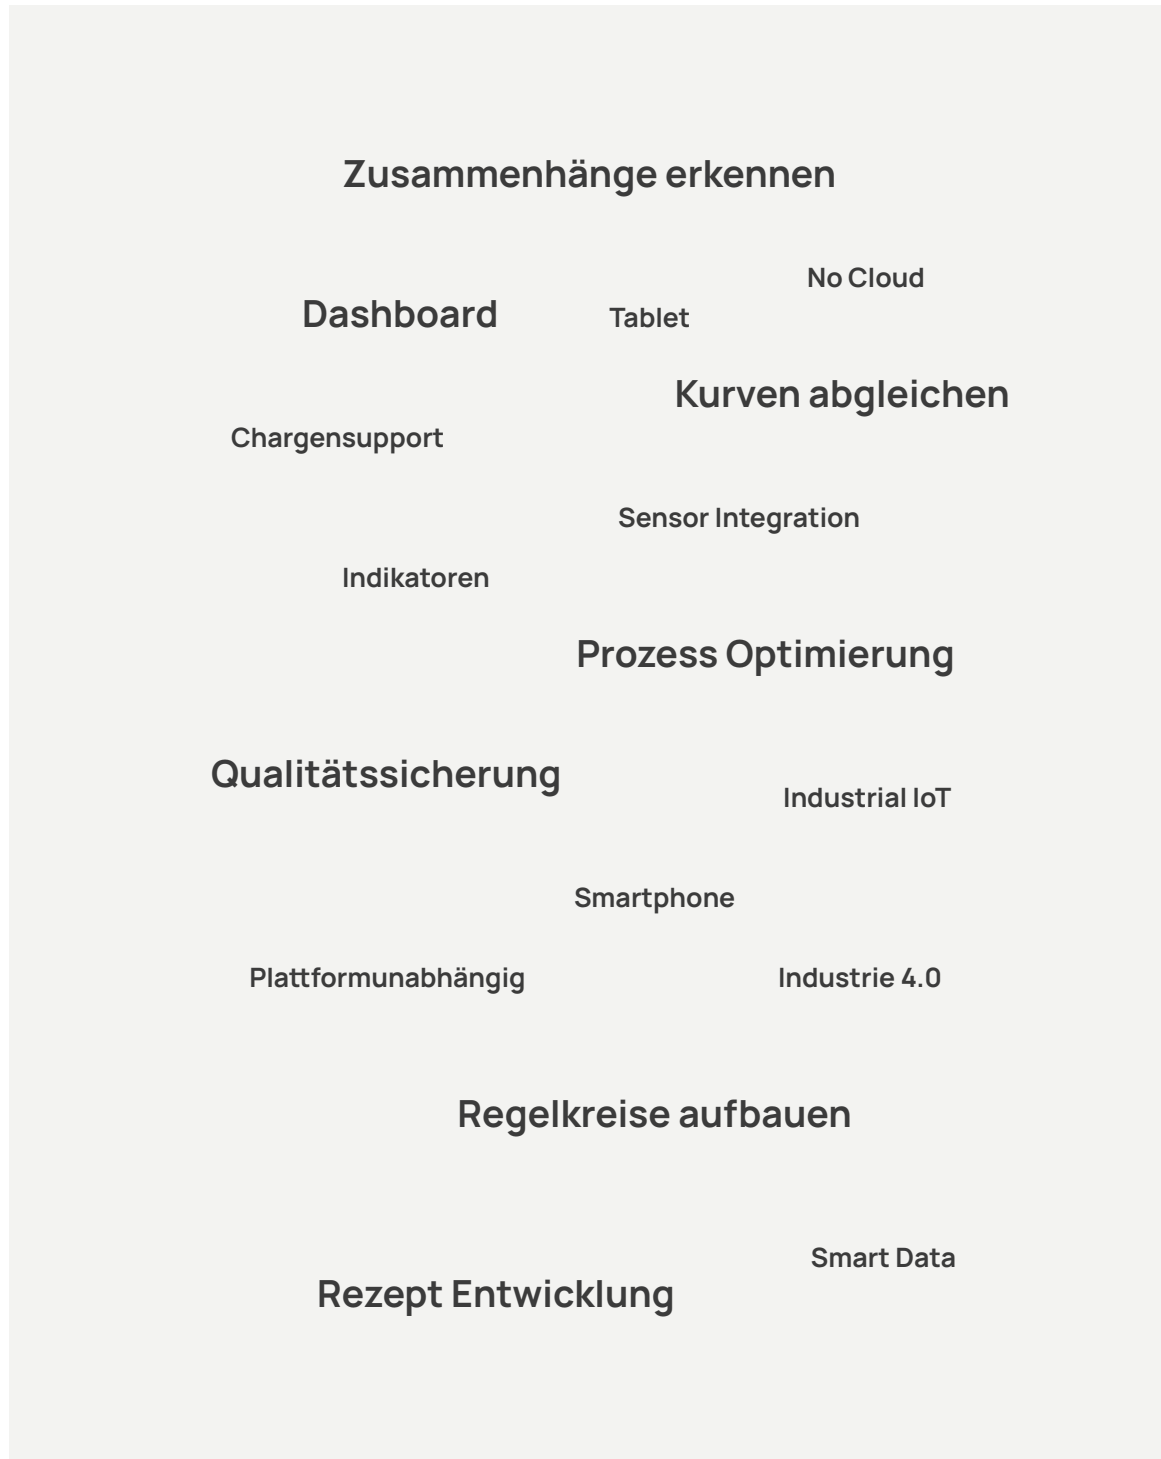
Zusammenhänge erkennen

No Cloud

Dashboard

Tablet

Kurven abgleichen

Chargensupport

Sensor Integration

Indikatoren

Prozess Optimierung

Qualitätssicherung

Industrial IoT

Smartphone

Plattformunabhängig

Industrie 4.0

Regelkreise aufbauen

Smart Data

Rezept Entwicklung